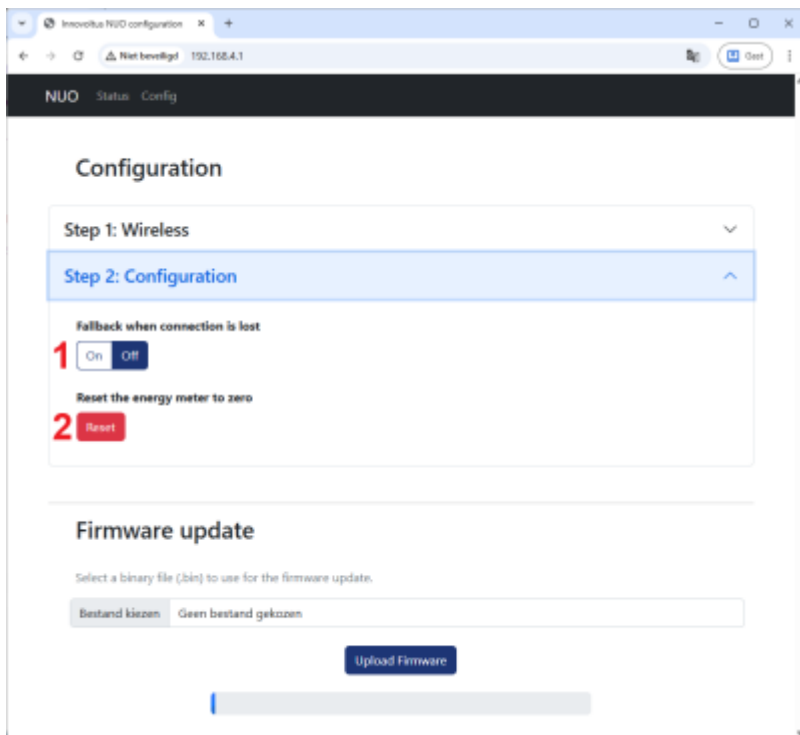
Innovoltus NUO configuration × +

Niet beveiligd 192.168.4.1

Gast

NUO Status Config

Configuration

Step 1: Wireless

Step 2: Configuration

Fallback when connection is lost

1 On Off

Reset the energy meter to zero

2 Reset

Firmware update

Select a binary file (.bin) to use for the firmware update.

Bestand kiezen Geen bestand gekozen

Upload Firmware